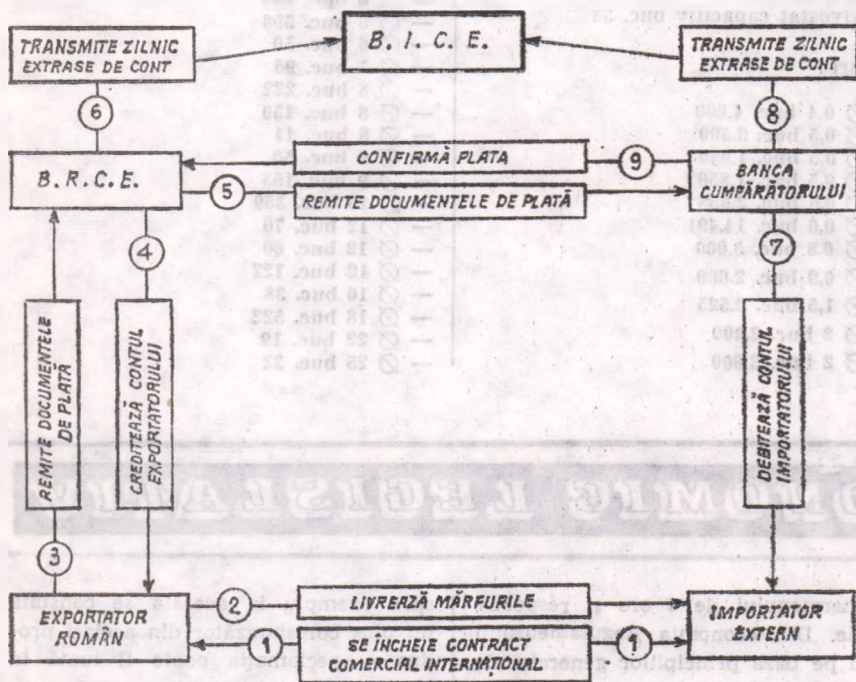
TRANSMITE ZILNIC EXTRASE DE CONT

B. I. C. E.

TRANSMITE ZILNIC EXTRASE DE CONT

6

8

B. R. C. E.

CONFIRMĂ PLATA

9

BANCA CUMPĂRĂTORULUI

5

REMITE DOCUMENTELE DE PLATĂ

4

7

REMITE DOCUMENTELE DE PLATĂ

CREDITEAZĂ CONTUL EXPORTATORULUI

DEBITEAZĂ CONTUL IMPORTATORULUI

3

EXPORTATOR ROMÂN

2

LIVREAZĂ MĂRFURILE

IMPORTATOR EXTERN

1

SE ÎNCHEIE CONTRACT COMERCIAL INTERNAȚIONAL

1